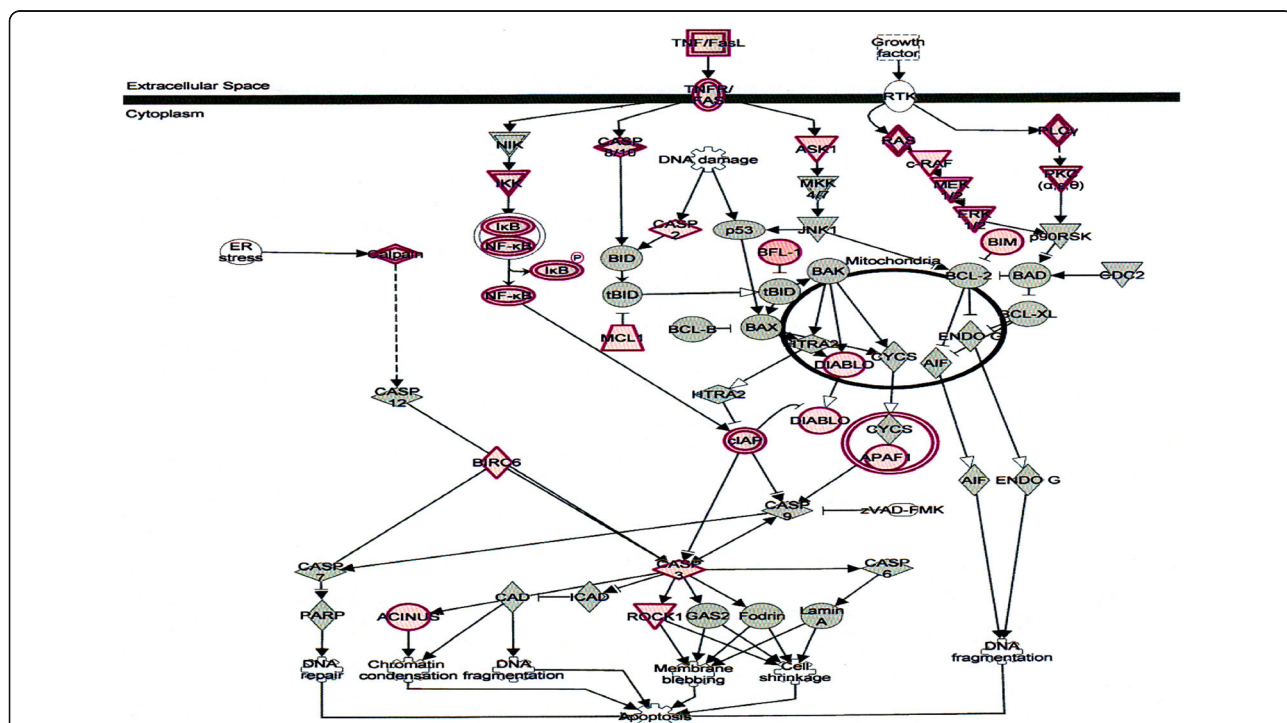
TNF/FasL

Growth factor

Extracellular Space

Cytoplasm

TNFR/FAS

RTK

NIK

CASP 8/10

ASK1

RAS

PLCγ

DNA damage

c-RAF

IKK

MKK 4/7

MEK 1/2

PKC (α,ε,θ)

IκB

NF-κB

CASP 2

p53

JNK1

ERK 1/2

p90RSK

ER stress

Calpain

P

IκB

BIM

BID

BFL-1

Mitochondria

BCL-2

BAD

CDC2

NF-κB

tBID

tBID

BAK

BCL-XL

BCL-B

BAX

MCL1

ENDO G

HTRA2

DIABLO

CYCS

AIF

CASP 12

HTRA2

DIABLO

CYCS

cIAP

APAF1

BIRC6

AIF

ENDO G

CASP 9

zVAD-FMK

CASP 7

CASP 3

CASP 6

PARP

CAD

ICAD

ACINUS

ROCK1

GAS2

Fodrin

Lamin A

DNA repair

Chromatin condensation

DNA fragmentation

Membrane blebbing

Cell shrinkage

DNA fragmentation

Apoptosis